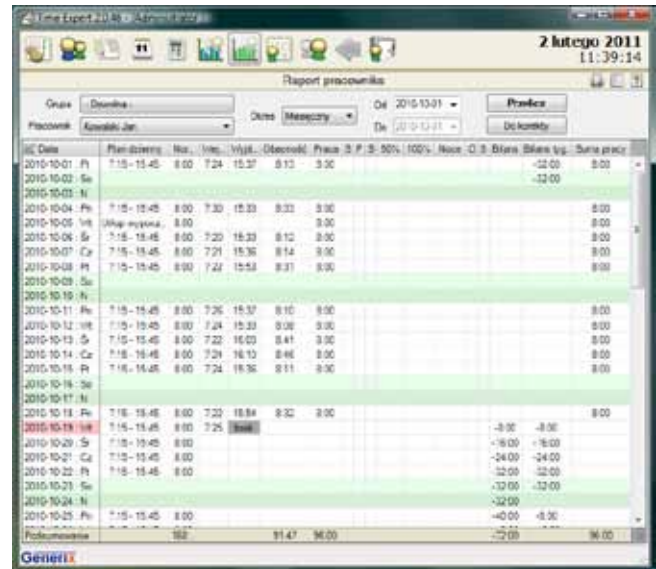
Time Expert 2.0.46 - Administrator

2 lutego 2011
11:39:14

Raport pracownika

Grupa - Dowolna -
Pracownik Kowalski Jan
Okres Miesięczny
Od 2010-10-01
Do 2010-10-31
Przelicz
Do korekty

| Data | Plan dzienny | Nor. | Wej. | Wyjś. | Obecność | Praca | S.P. | S. 50% | 100% | Noce | O. S. | Bilans | Bilans kg. | Suma pracy |
|---|---|---|---|---|---|---|---|---|---|---|---|---|---|---|
| 2010-10-01 : Pt | 7:15 - 15:45 | 8:00 | 7:24 | 15:37 | 8:13 | 8:00 | | | | | | | -32:00 | 8:00 |
| 2010-10-02 : So | | | | | | | | | | | | | -32:00 | |
| 2010-10-03 : N | | | | | | | | | | | | | | |
| 2010-10-04 : Pn | 7:15 - 15:45 | 8:00 | 7:30 | 15:33 | 8:03 | 8:00 | | | | | | | | 8:00 |
| 2010-10-05 : Wt | Urlop wypoczy. | 8:00 | | | | 8:00 | | | | | | | | 8:00 |
| 2010-10-06 : Śr | 7:15 - 15:45 | 8:00 | 7:20 | 15:33 | 8:12 | 8:00 | | | | | | | | 8:00 |
| 2010-10-07 : Cz | 7:15 - 15:45 | 8:00 | 7:21 | 15:36 | 8:14 | 8:00 | | | | | | | | 8:00 |
| 2010-10-08 : Pt | 7:15 - 15:45 | 8:00 | 7:22 | 15:53 | 8:31 | 8:00 | | | | | | | | 8:00 |
| 2010-10-09 : So | | | | | | | | | | | | | | |
| 2010-10-10 : N | | | | | | | | | | | | | | |
| 2010-10-11 : Pn | 7:15 - 15:45 | 8:00 | 7:26 | 15:37 | 8:10 | 8:00 | | | | | | | | 8:00 |
| 2010-10-12 : Wt | 7:15 - 15:45 | 8:00 | 7:24 | 15:33 | 8:08 | 8:00 | | | | | | | | 8:00 |
| 2010-10-13 : Śr | 7:15 - 15:45 | 8:00 | 7:22 | 16:03 | 8:41 | 8:00 | | | | | | | | 8:00 |
| 2010-10-14 : Cz | 7:15 - 15:45 | 8:00 | 7:24 | 16:13 | 8:46 | 8:00 | | | | | | | | 8:00 |
| 2010-10-15 : Pt | 7:15 - 15:45 | 8:00 | 7:24 | 15:36 | 8:11 | 8:00 | | | | | | | | 8:00 |
| 2010-10-16 : So | | | | | | | | | | | | | | |
| 2010-10-17 : N | | | | | | | | | | | | | | |
| 2010-10-18 : Pn | 7:15 - 15:45 | 8:00 | 7:22 | 15:54 | 8:32 | 8:00 | | | | | | | | 8:00 |
| 2010-10-19 : Wt | 7:15 - 15:45 | 8:00 | 7:25 | Brak | | | | | | | | -8:00 | -8:00 | |
| 2010-10-20 : Śr | 7:15 - 15:45 | 8:00 | | | | | | | | | | -16:00 | -16:00 | |
| 2010-10-21 : Cz | 7:15 - 15:45 | 8:00 | | | | | | | | | | -24:00 | -24:00 | |
| 2010-10-22 : Pt | 7:15 - 15:45 | 8:00 | | | | | | | | | | -32:00 | -32:00 | |
| 2010-10-23 : So | | | | | | | | | | | | -32:00 | -32:00 | |
| 2010-10-24 : N | | | | | | | | | | | | -32:00 | | |
| 2010-10-25 : Pn | 7:15 - 15:45 | 8:00 | | | | | | | | | | -40:00 | -8:00 | |
| Podsumowanie | | 182 | | | 91:47 | 96:00 | | | | | | -72:00 | | 96:00 |

Generix